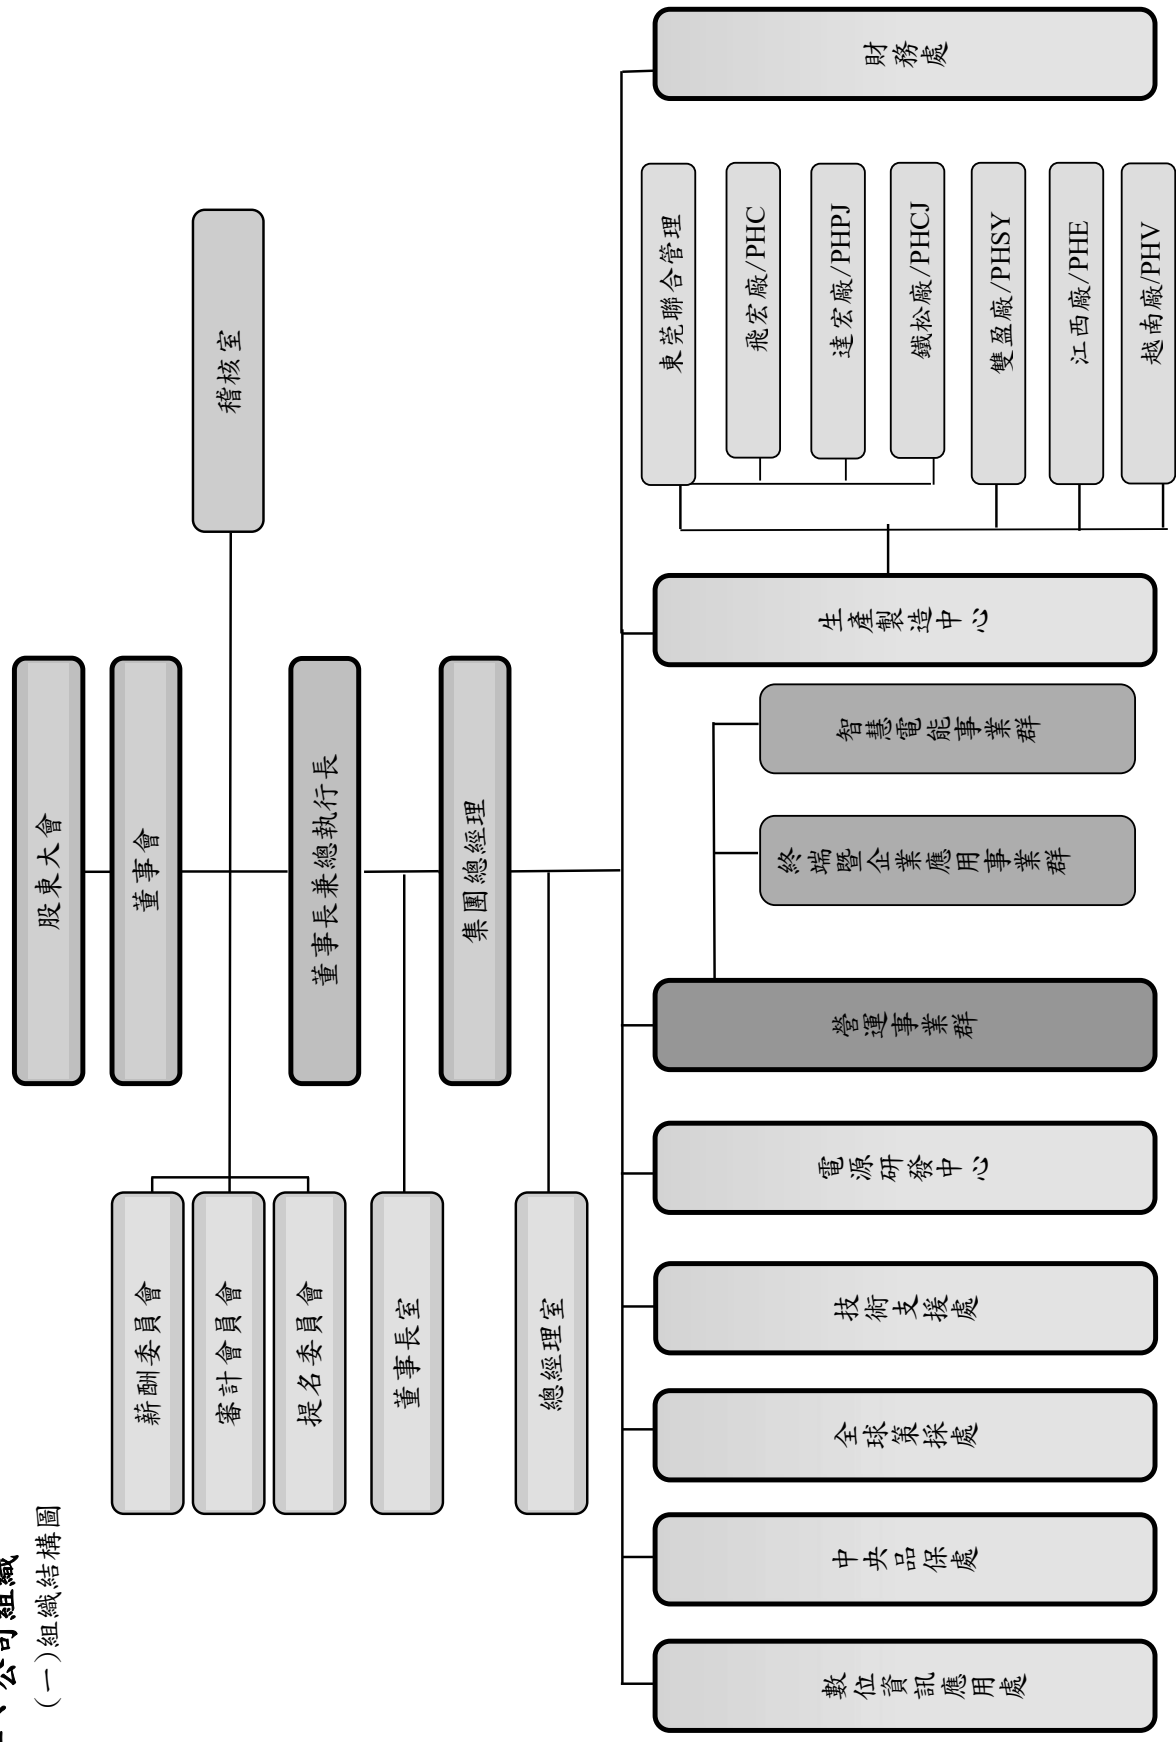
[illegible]、公司組織
(一)組織結構圖

股東大會
董事會
董事長兼總執行長
集團總經理
稽核室
薪酬委員會
審計會員會
提名委員會
董事長室
總經理室

財務處
東莞聯合管理
飛宏廠/PHC
達宏廠/PHPJ
鐵松廠/PHCJ
雙盈廠/PHSY
江西廠/PHE
越南廠/PHV
生產製造中心
智慧電能事業群
終端暨企業應用事業群
營運事業群
電源研發中心
技術支援處
全球策採處
中央品保處
數位資訊應用處